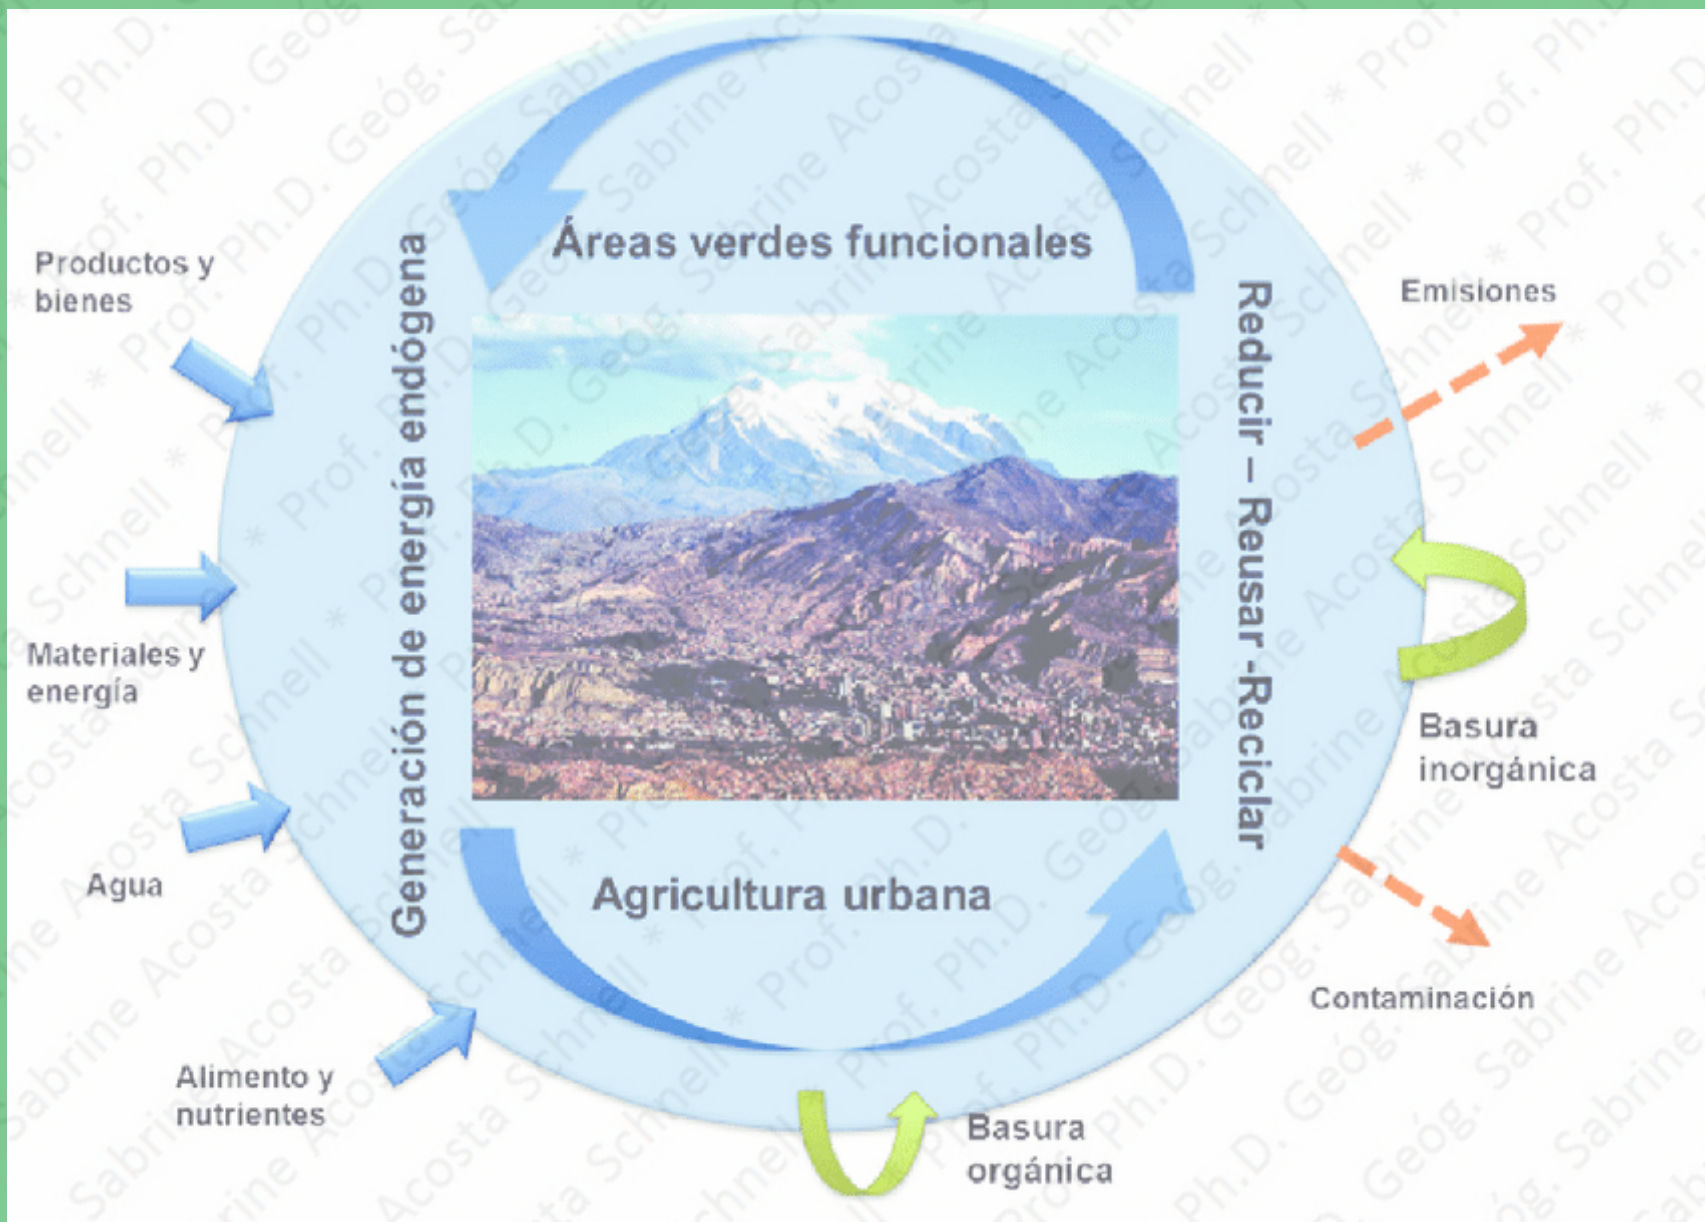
Productos y bienes

Materiales y energía

Agua

Alimento y nutrientes

Generación de energía endógena

Áreas verdes funcionales

Agricultura urbana

Reducir – Reusar -Reciclar

Emisiones

Basura inorgánica

Contaminación

Basura orgánica

Prof. Ph.D. Geóg. Sabrine Acosta Schnell * Prof. Ph.D. Geóg. Sabrine Acosta Schnell * Prof. Ph.D. Geóg. Sabrine Acosta Schnell